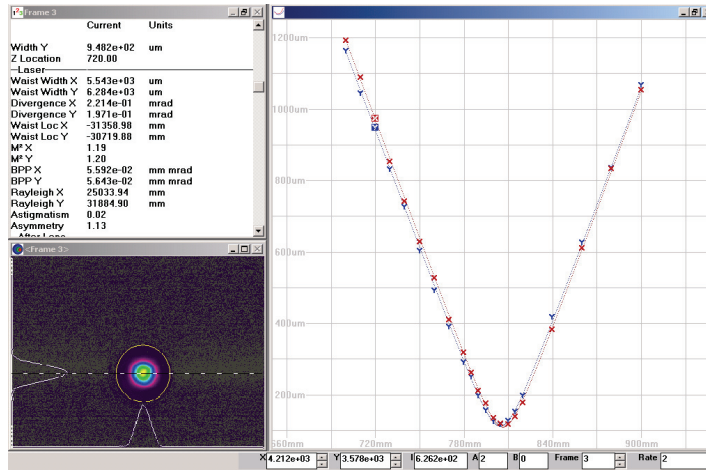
Frame 3

| | Current | Units |
|---|---|---|
| Width Y | 9.482e+02 | um |
| Z Location | 720.00 | |
| —Laser— | | |
| Waist Width X | 5.543e+03 | um |
| Waist Width Y | 6.284e+03 | um |
| Divergence X | 2.214e-01 | mrad |
| Divergence Y | 1.971e-01 | mrad |
| Waist Loc X | -31358.98 | mm |
| Waist Loc Y | -30719.88 | mm |
| M² X | 1.19 | |
| M² Y | 1.20 | |
| BPP X | 5.592e-02 | mm mrad |
| BPP Y | 5.643e-02 | mm mrad |
| Rayleigh X | 25033.94 | mm |
| Rayleigh Y | 31884.90 | mm |
| Astigmatism | 0.02 | |
| Asymmetry | 1.13 | |
| After Lens | | |

<Frame 3>

1200um
1000um
800um
600um
400um
200um
660mm
720mm
780mm
840mm
900mm

X 4.212e+03 Y 3.578e+03 I 6.262e+02 A 2 B 0 Frame 3 Rate 2